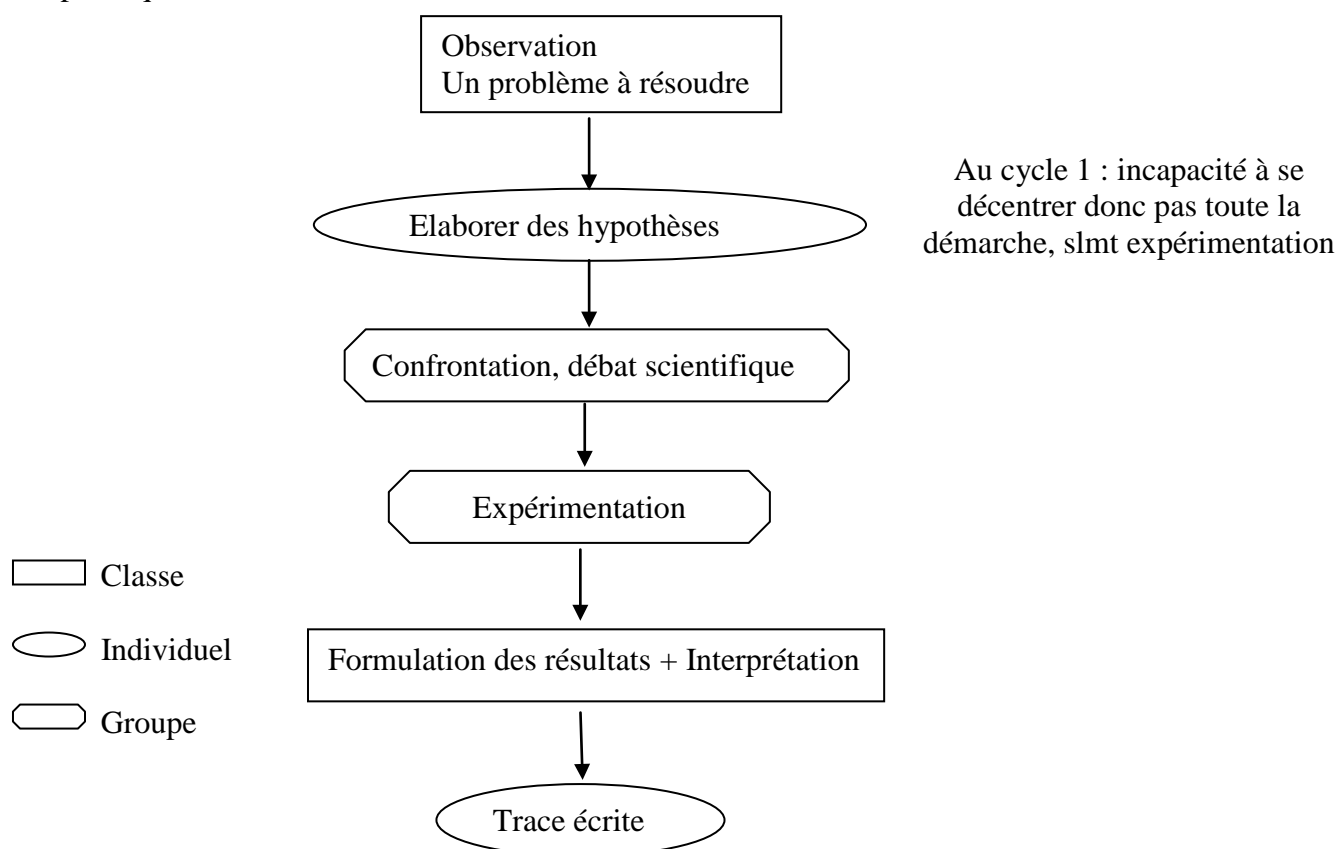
Observation
Un problème à résoudre

Elaborer des hypothèses

Au cycle 1 : incapacité à se décentrer donc pas toute la démarche, slmt expérimentation

Confrontation, débat scientifique

Expérimentation

Classe

Individuel

Groupe

Formulation des résultats + Interprétation

Trace écrite